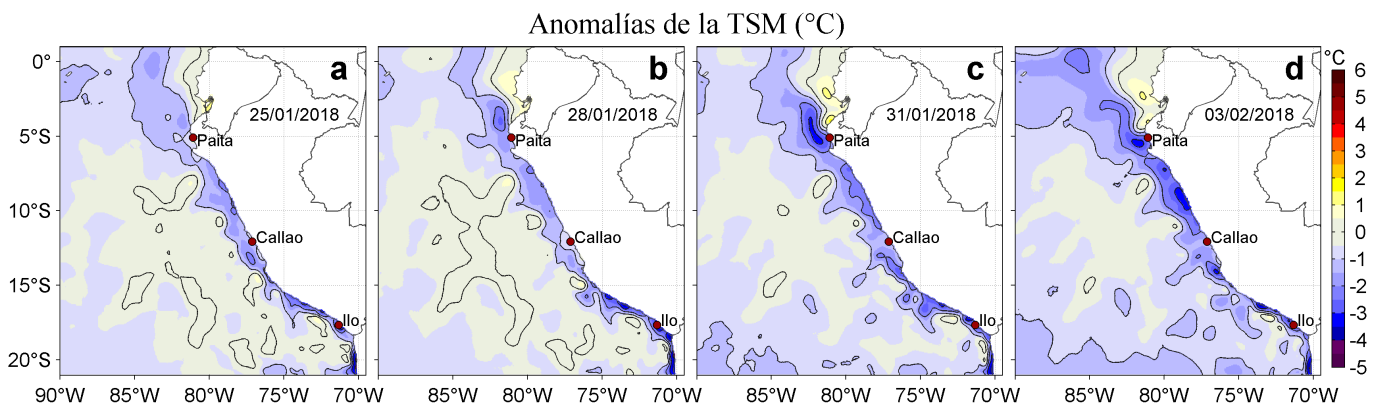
Anomalías de la TSM (°C)

0°
5°S
10°S
15°S
20°S

a
25/01/2018
Paita
Callao
Ilo

b
28/01/2018
Paita
Callao
Ilo

c
31/01/2018
Paita
Callao
Ilo

d
03/02/2018
Paita
Callao
Ilo

90°W 85°W 80°W 75°W 70°W
85°W 80°W 75°W 70°W
85°W 80°W 75°W 70°W
85°W 80°W 75°W 70°W

°C
6
5
4
3
2
1
0
-1
-2
-3
-4
-5